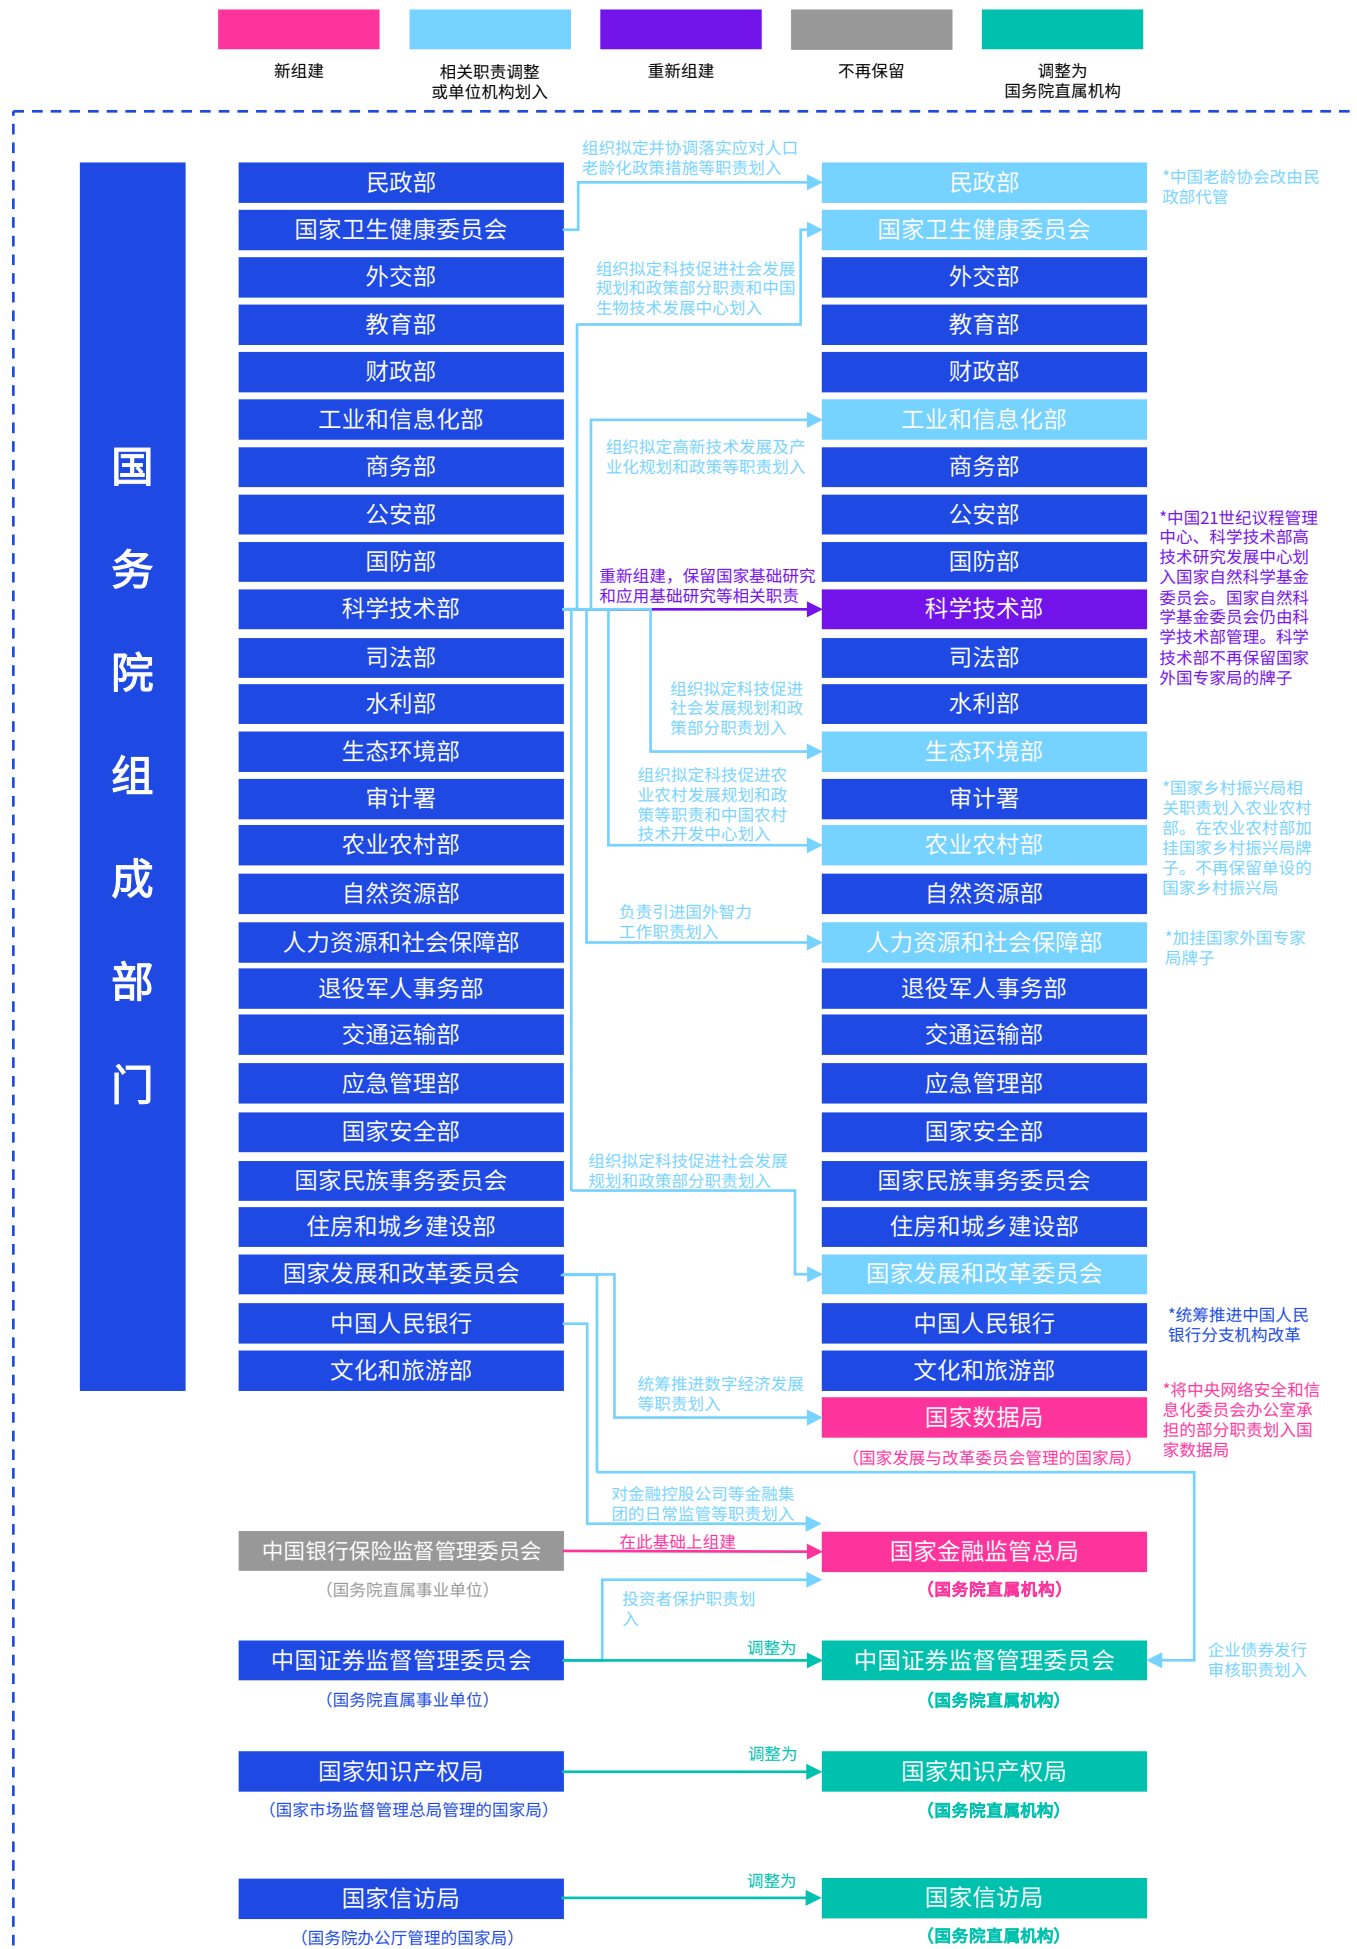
新组建
相关职责调整或单位机构划入
重新组建
不再保留
调整为国务院直属机构

国务院组成部门

民政部
国家卫生健康委员会
外交部
教育部
财政部
工业和信息化部
商务部
公安部
国防部
科学技术部
司法部
水利部
生态环境部
审计署
农业农村部
自然资源部
人力资源和社会保障部
退役军人事务部
交通运输部
应急管理部
国家安全部
国家民族事务委员会
住房和城乡建设部
国家发展和改革委员会
中国人民银行
文化和旅游部

组织拟定并协调落实应对人口老龄化政策措施等职责划入
组织拟定科技促进社会发展规划和政策部分职责和中国生物技术发展中心划入
组织拟定高新技术发展及产业化规划和政策等职责划入
重新组建，保留国家基础研究和应用基础研究等相关职责
组织拟定科技促进社会发展规划和政策部分职责划入
组织拟定科技促进农业农村发展规划和政策等职责和中国农村技术开发中心划入
负责引进国外智力工作职责划入
组织拟定科技促进社会发展规划和政策部分职责划入
统筹推进数字经济发展等职责划入
对金融控股公司等金融集团的日常监管等职责划入
在此基础上组建
投资者保护职责划入
调整为
调整为
调整为
企业债券发行审核职责划入

民政部
国家卫生健康委员会
外交部
教育部
财政部
工业和信息化部
商务部
公安部
国防部
科学技术部
司法部
水利部
生态环境部
审计署
农业农村部
自然资源部
人力资源和社会保障部
退役军人事务部
交通运输部
应急管理部
国家安全部
国家民族事务委员会
住房和城乡建设部
国家发展和改革委员会
中国人民银行
文化和旅游部
国家数据局
（国家发展与改革委员会管理的国家局）

*中国老龄协会改由民政部代管
*中国21世纪议程管理中心、科学技术部高技术研究发展中心划入国家自然科学基金委员会。国家自然科学基金委员会仍由科学技术部管理。科学技术部不再保留国家外国专家局的牌子
*国家乡村振兴局相关职责划入农业农村部。在农业农村部加挂国家乡村振兴局牌子。不再保留单设的国家乡村振兴局
*加挂国家外国专家局牌子
*统筹推进中国人民银行分支机构改革
*将中央网络安全和信息化委员会办公室承担的部分职责划入国家数据局

中国银行保险监督管理委员会
（国务院直属事业单位）
国家金融监管总局
（国务院直属机构）
中国证券监督管理委员会
（国务院直属事业单位）
中国证券监督管理委员会
（国务院直属机构）
国家知识产权局
（国家市场监督管理总局管理的国家局）
国家知识产权局
（国务院直属机构）
国家信访局
（国务院办公厅管理的国家局）
国家信访局
（国务院直属机构）